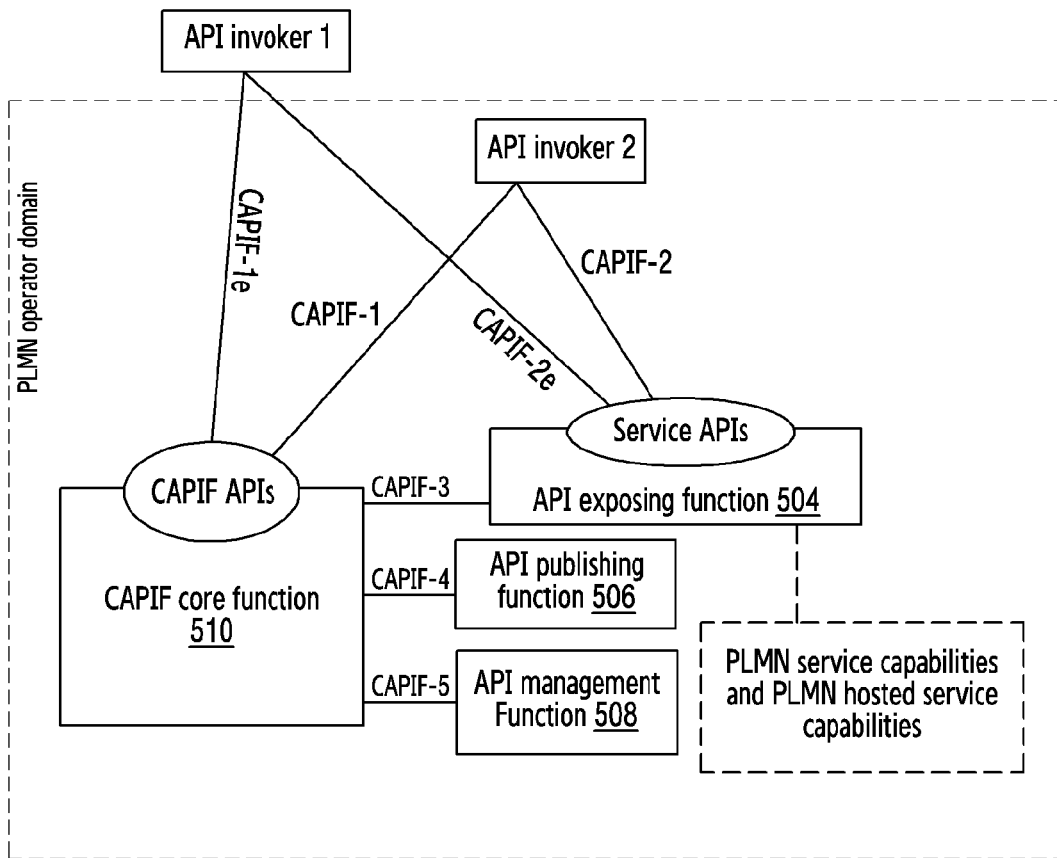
API invoker 1

PLMN operator domain

API invoker 2

CAPIF-1e

CAPIF-2

CAPIF-1

CAPIF-2e

Service APIs

CAPIF APIs

CAPIF-3

API exposing function 504

CAPIF-4

API publishing function 506

CAPIF core function 510

CAPIF-5

API management Function 508

PLMN service capabilities and PLMN hosted service capabilities